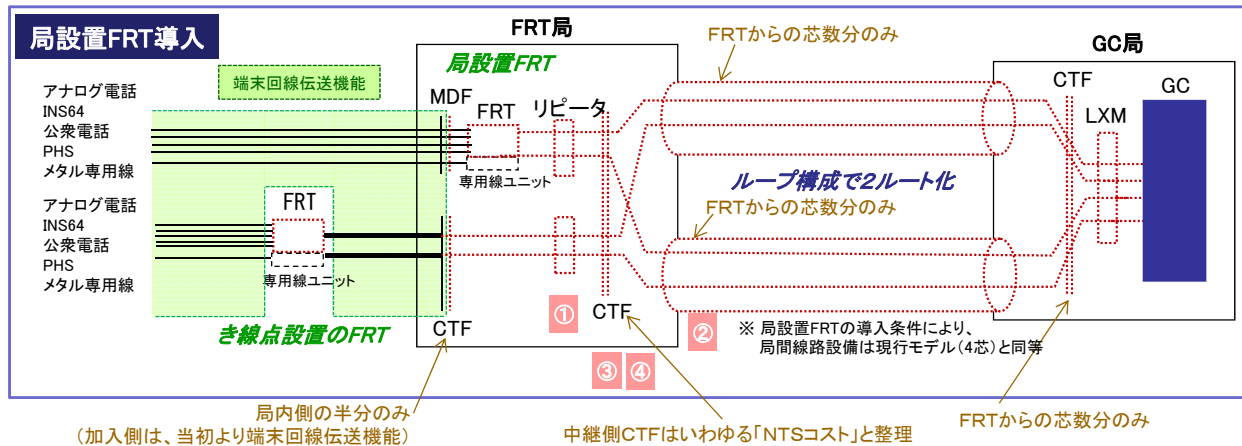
局設置FRT導入

FRT局

局設置FRT

FRTからの芯数分のみ

GC局

端末回線伝送機能

アナログ電話
INS64
公衆電話
PHS
メタル専用線

MDF

FRT

リピータ

専用線ユニット

CTF

LXM

GC

ループ構成で2ルート化

FRTからの芯数分のみ

アナログ電話
INS64
公衆電話
PHS
メタル専用線

FRT

専用線ユニット

き線点設置のFRT

CTF

①

CTF

②

※ 局設置FRTの導入条件により、局間線路設備は現行モデル(4芯)と同等

③ ④

局内側の半分のみ
(加入側は、当初より端末回線伝送機能)

中継側CTFはいわゆる「NTSコスト」と整理

FRTからの芯数分のみ